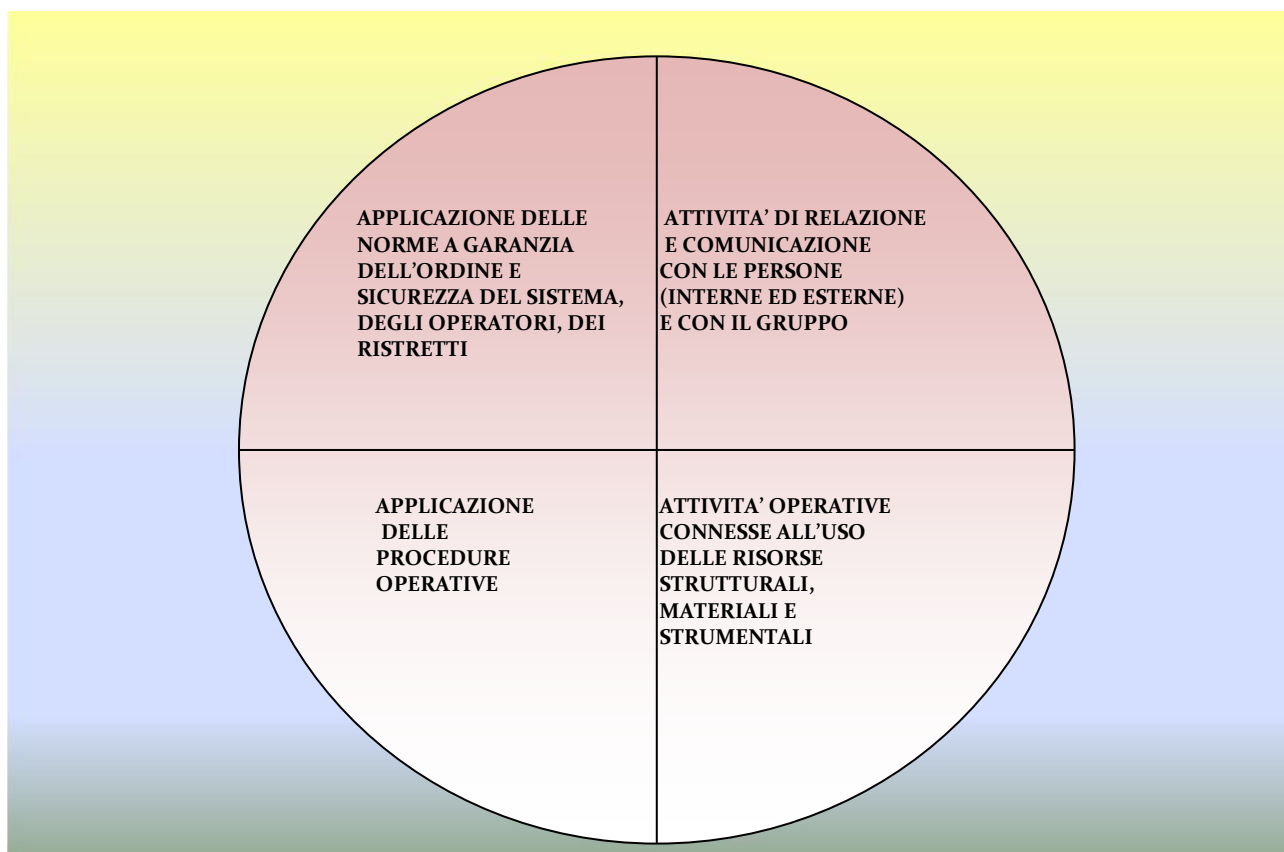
APPLICAZIONE DELLE NORME A GARANZIA DELL’ORDINE E SICUREZZA DEL SISTEMA, DEGLI OPERATORI, DEI RISTRETTI

ATTIVITA’ DI RELAZIONE E COMUNICAZIONE CON LE PERSONE (INTERNE ED ESTERNE) E CON IL GRUPPO

APPLICAZIONE DELLE PROCEDURE OPERATIVE

ATTIVITA’ OPERATIVE CONNESSE ALL’USO DELLE RISORSE STRUTTURALI, MATERIALI E STRUMENTALI